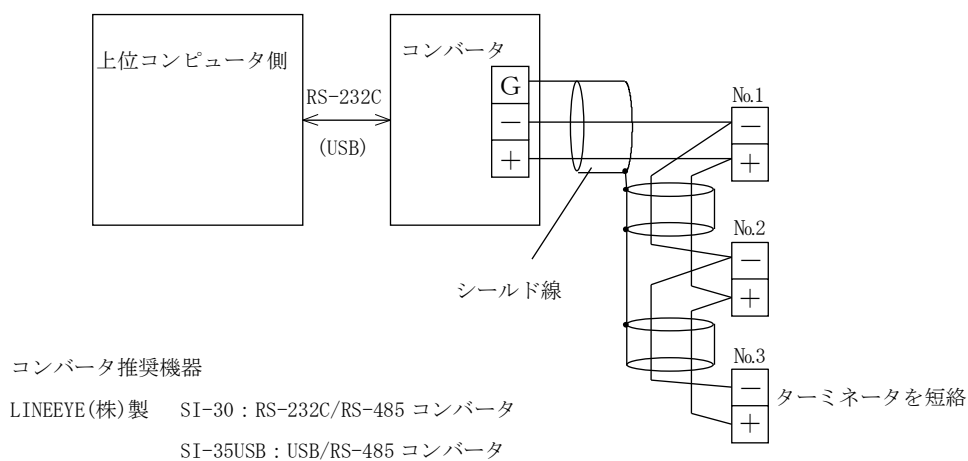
上位コンピュータ側

RS-232C
(USB)

コンバータ
G
−
+

No.1
−
+

No.2
−
+

シールド線

No.3
−
+
ターミネータを短絡

コンバータ推奨機器
LINEEYE(株)製　SI-30：RS-232C/RS-485 コンバータ
SI-35USB：USB/RS-485 コンバータ